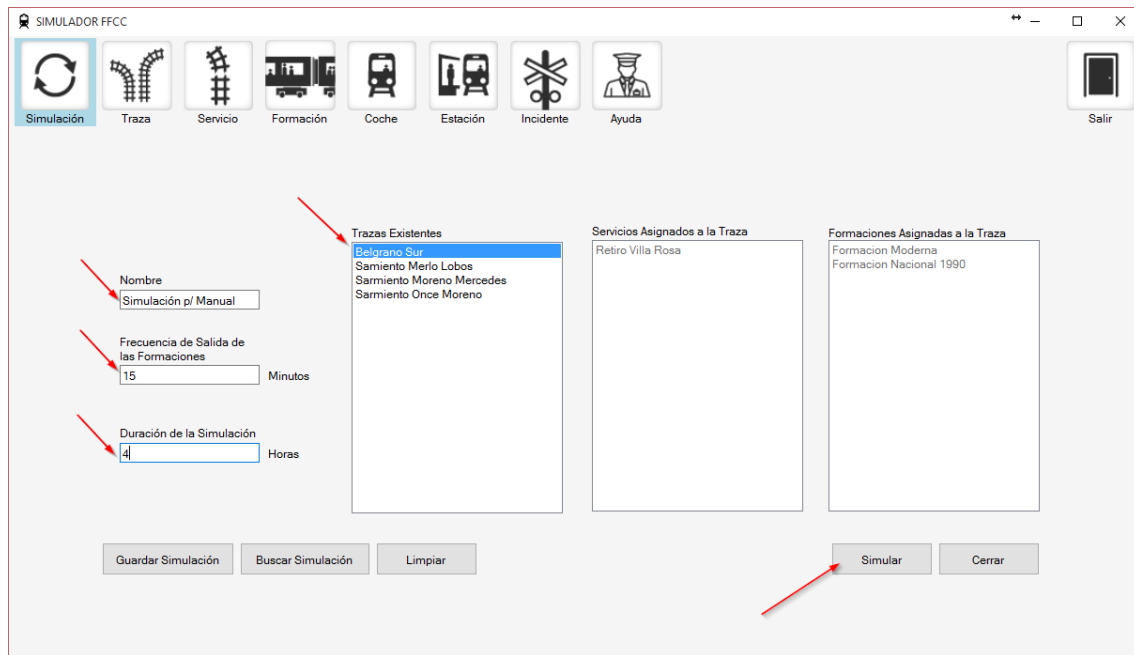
SIMULADOR FFCC

Simulación Traza Servicio Formación Coche Estación Incidente Ayuda Salir

Nombre
Simulación p/ Manual

Frecuencia de Salida de las Formaciones
15 Minutos

Duración de la Simulación
4 Horas

Trazas Existentes
Belgrano Sur
Samiento Merlo Lobos
Sarmiento Moreno Mercedes
Sarmiento Once Moreno

Servicios Asignados a la Traza
Retiro Villa Rosa

Formaciones Asignadas a la Traza
Formacion Moderna
Formacion Nacional 1990

Guardar Simulación Buscar Simulación Limpiar Simular Cerrar